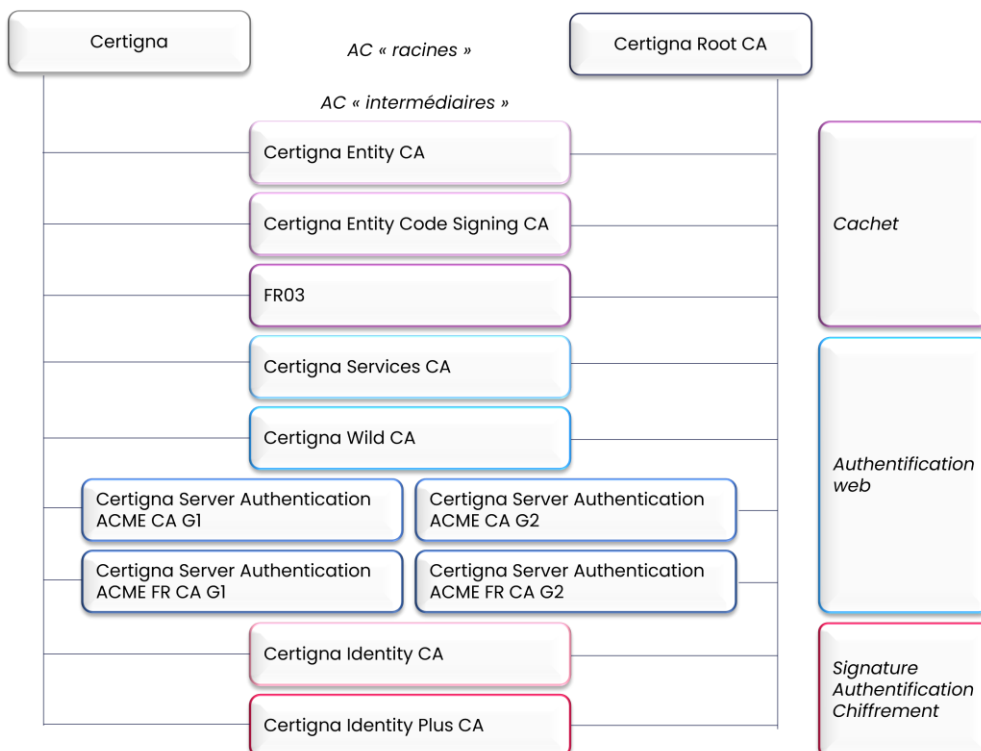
Certigna

AC « racines »

Certigna Root CA

AC « intermédiaires »

Certigna Entity CA

Certigna Entity Code Signing CA

FR03

Cachet

Certigna Services CA

Certigna Wild CA

Authentification web

Certigna Server Authentication ACME CA G1

Certigna Server Authentication ACME CA G2

Certigna Server Authentication ACME FR CA G1

Certigna Server Authentication ACME FR CA G2

Certigna Identity CA

Certigna Identity Plus CA

Signature Authentification Chiffrement